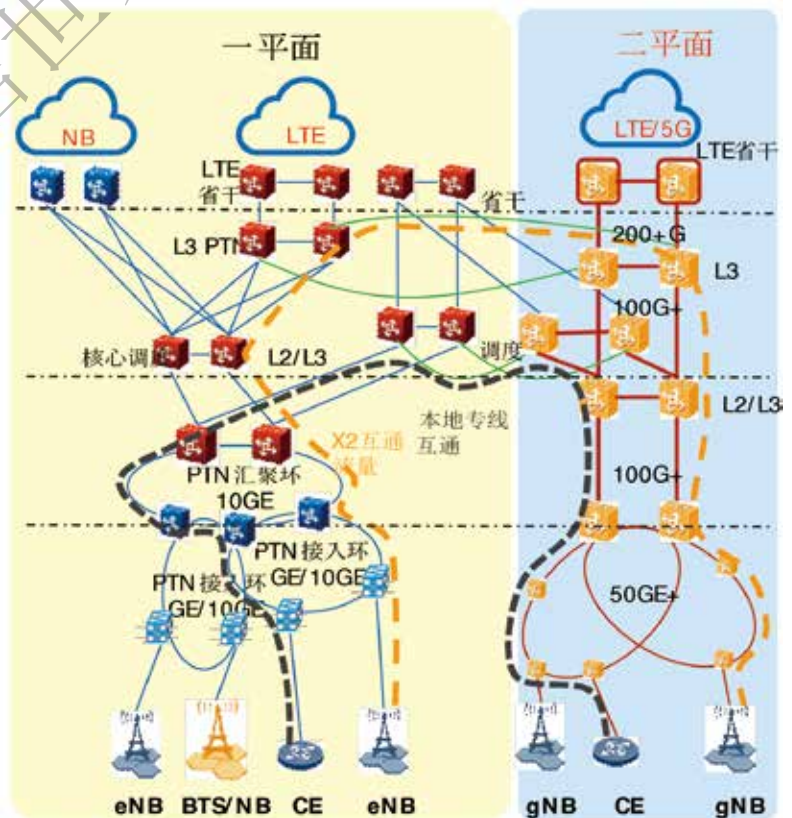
一平面

二平面

NB

LTE

LTE/5G

LTE 省干

LTE省干

省干

200+G

L3 PTN

L3

100G+

核心调度

L2/L3

调度

L2/L3

本地专线互通

X2互通流量

PTN汇聚环 10GE

100G+

PTN接入环 GE/10GE

PTN接入环 GE/10GE

50GE+

eNB

BTS/NB

CE

eNB

gNB

CE

gNB